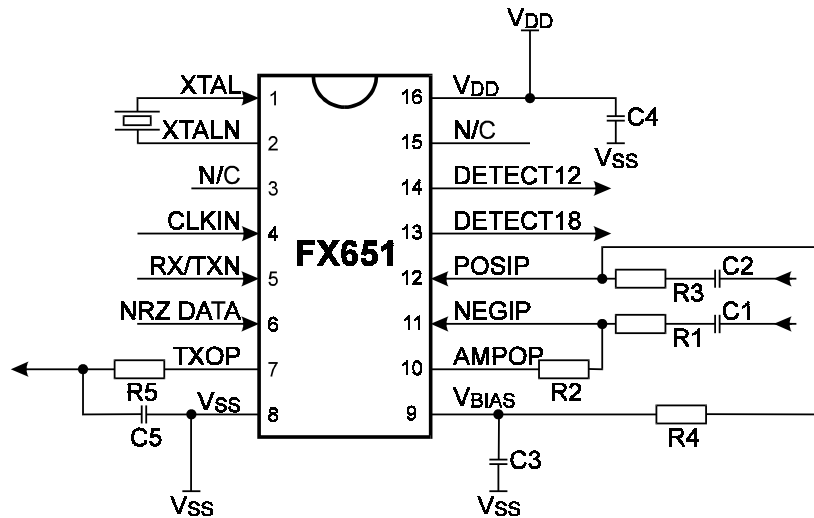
$V_{DD}$

XTAL 1
XTALN 2
N/C 3
CLKIN 4
RX/TXN 5
NRZ DATA 6
TXOP 7
$V_{SS}$ 8

FX651

16 $V_{DD}$
15 N/C
14 DETECT12
13 DETECT18
12 POSIP
11 NEGIP
10 AMPOP
9 $V_{BIAS}$

C4
$V_{SS}$
C2
R3
C1
R1
R2
R4
C3
$V_{SS}$
R5
C5
$V_{SS}$